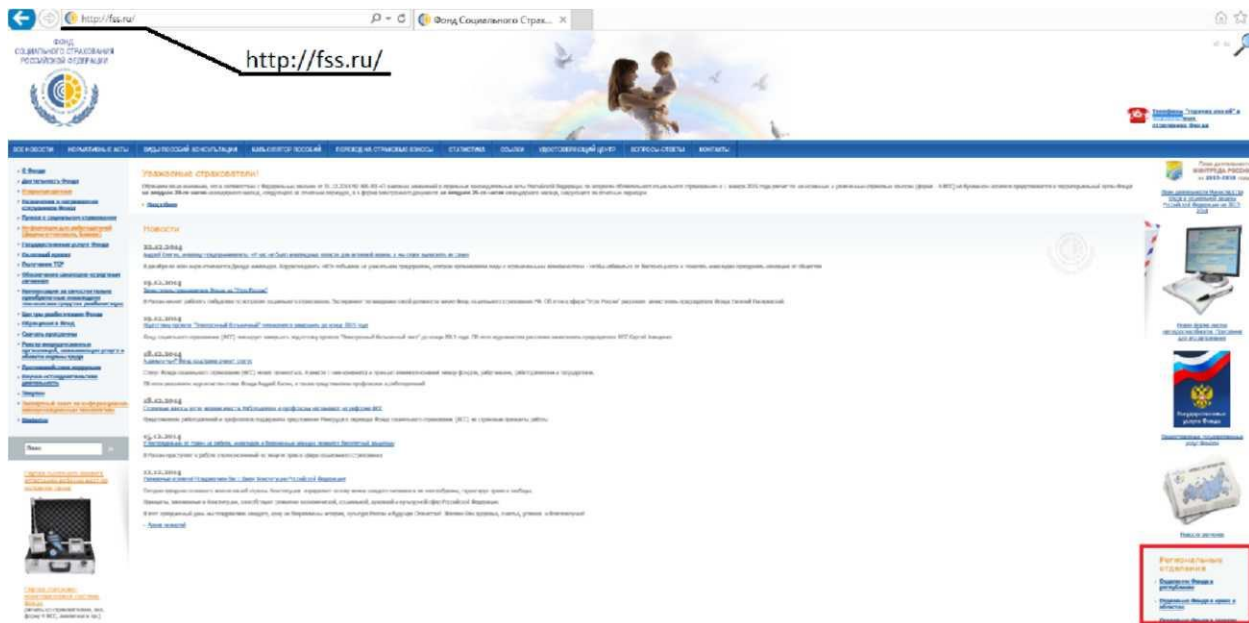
http://fss.ru/

Фонд Социального Страх...

ФОНД СОЦИАЛЬНОГО СТРАХОВАНИЯ РОССИЙСКОЙ ФЕДЕРАЦИИ

http://fss.ru/

Телефоны "горячих линий" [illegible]

ВСЕ НОВОСТИ | НОРМАТИВНЫЕ АКТЫ | ВИДЕОПОСОБИЯ КОНСУЛЬТАЦИИ | КАЛЬКУЛЯТОР ПОСОБИЙ | ПЕРЕХОД НА СТРАХОВЫЕ ВЗНОСЫ | СТАТИСТИКА | ССЫЛКИ | УДОСТОВЕРЯЮЩИЙ ЦЕНТР | ВОПРОСЫ-ОТВЕТЫ | КОНТАКТЫ

Уважаемые страхователи!

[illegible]

Новости

22.12.2014
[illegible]

19.12.2014
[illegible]

19.12.2014
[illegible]

18.12.2014
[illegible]

18.12.2014
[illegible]

17.12.2014
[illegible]

12.12.2014
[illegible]

Архив новостей

Поиск

Региональные отделения

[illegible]